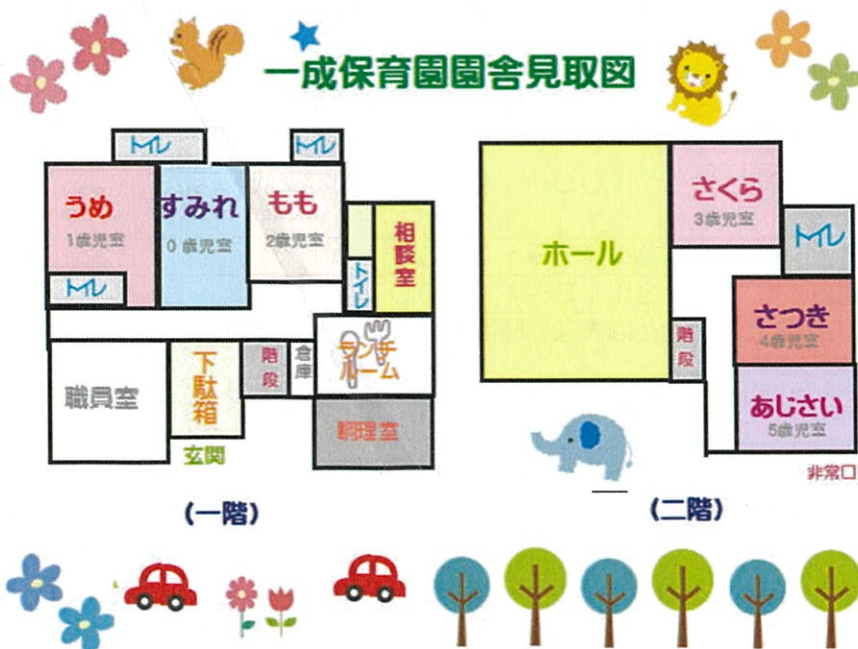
一成保育園園舎見取図

トイレ
トイレ
うめ
1歳児室
すみれ
0歳児室
もも
2歳児室
トイレ
相談室
トイレ
ランチルーム
職員室
下駄箱
階段
倉庫
調理室
玄関

ホール
さくら
3歳児室
トイレ
さつき
4歳児室
階段
あじさい
5歳児室
非常口

(一階)
(二階)